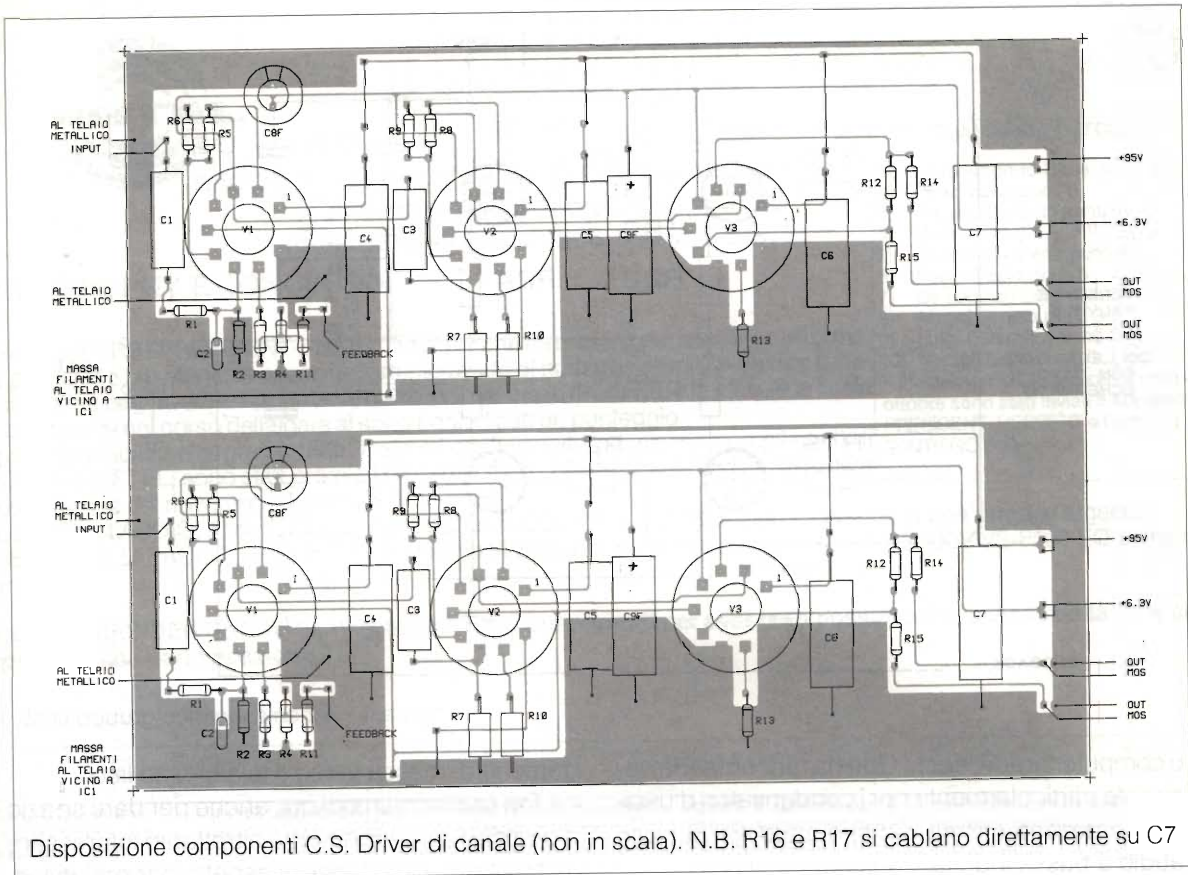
AL TELAIO METALLICO INPUT

R6 R5 C8F R9 R8 C1 V1 C4 C3 V2 C5 C9F V3 C6 R12 R14 R15 C7

+95V

+6.3V

OUT MOS

OUT MOS

AL TELAIO METALLICO

R1 C2 R2 R3 R4 R11 FEEDBACK R7 R10 R13

MASSA FILAMENTI AL TELAIO VICINO A IC1

AL TELAIO METALLICO INPUT

R6 R5 C8F R9 R8 C1 V1 C4 C3 V2 C5 C9F V3 C6 R12 R14 R15 C7

+95V

+6.3V

OUT MOS

OUT MOS

AL TELAIO METALLICO

R1 C2 R2 R3 R4 R11 FEEDBACK R7 R10 R13

MASSA FILAMENTI AL TELAIO VICINO A IC1

Disposizione componenti C.S. Driver di canale (non in scala). N.B. R16 e R17 si cablano direttamente su C7